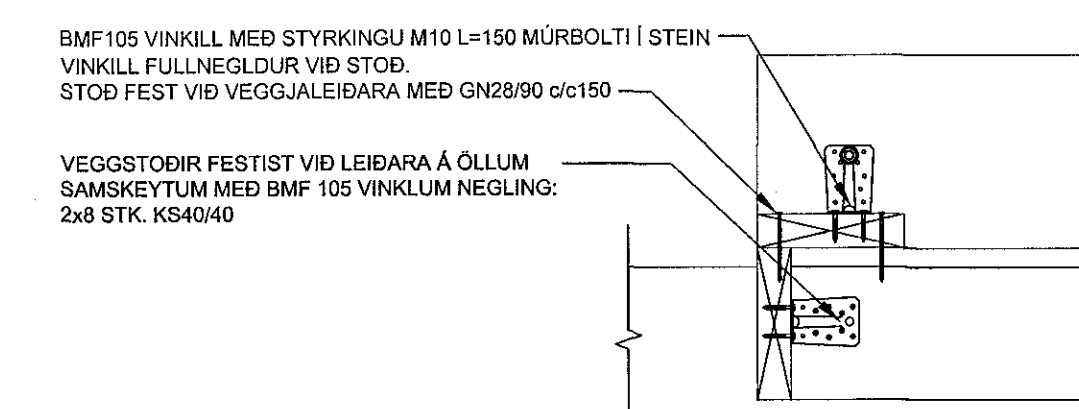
BMF105 VINKILL MEÐ STYRKINGU M10 L=150 MÚRBOLTI Í STEIN
VINKILL FULLNEGLDUR VIÐ STOÐ.
STOÐ FEST VIÐ VEGGJALEIÐARA MEÐ GN28/90 c/c150

VEGGSTOÐIR FESTIST VIÐ LEIÐARA Á ÖLLUM SAMSKEYTUM MEÐ BMF 105 VINKLUM NEGLING: 2x8 STK. KS40/40